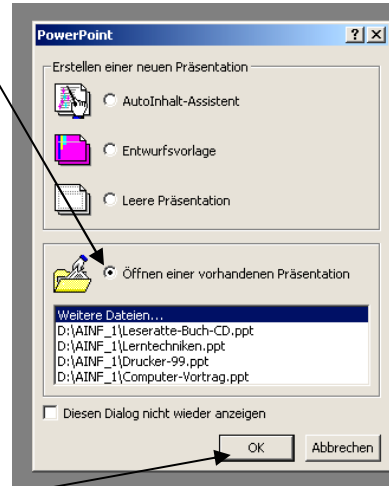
PowerPoint

?

Erstellen einer neuen Präsentation

AutoInhalt-Assistent

Entwurfsvorlage

Leere Präsentation

Öffnen einer vorhandenen Präsentation

Weitere Dateien...
D:\AINF_1\Leseratte-Buch-CD.ppt
D:\AINF_1\Lerntechniken.ppt
D:\AINF_1\Drucker-99.ppt
D:\AINF_1\Computer-Vortrag.ppt

Diesen Dialog nicht wieder anzeigen

OK

Abbrechen